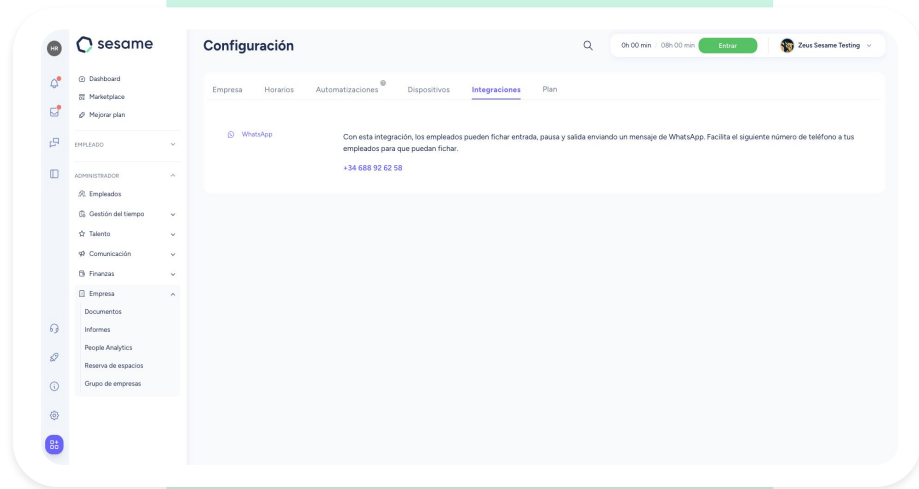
HR

sesame

Dashboard
Marketplace
Mejorar plan

EMPLEADO

ADMINISTRADOR
Empleados
Gestión del tiempo
Talento
Comunicación
Finanzas
Empresa
Documentos
Informes
People Analytics
Reserva de espacios
Grupo de empresas

Configuración

0h 00 min 08h 00 min Entrar

Zeus Sesame Testing

Empresa Horarios Automatizaciones Dispositivos Integraciones Plan

WhatsApp

Con esta integración, los empleados pueden fichar entrada, pausa y salida enviando un mensaje de WhatsApp. Facilita el siguiente número de teléfono a tus empleados para que puedan fichar.

+34 688 92 62 58